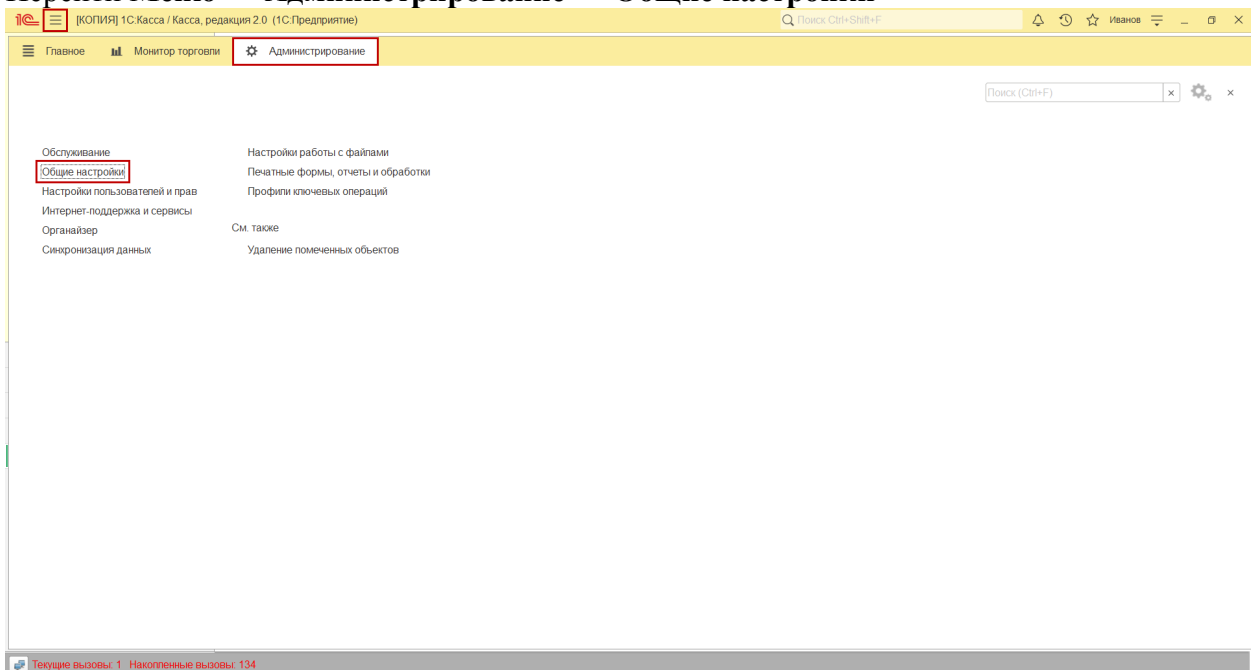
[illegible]

[КОПИЯ] 1С:Касса / Касса, редакция 2.0 (1С:Предприятие)

Поиск Ctrl+Shift+F

Иванов

Главное

Монитор торговли

Администрирование

Поиск (Ctrl+F)

×

×

Обслуживание

Общие настройки

Настройки пользователей и прав

Интернет-поддержка и сервисы

Органайзер

Синхронизация данных

Настройки работы с файлами

Печатные формы, отчеты и обработки

Профили ключевых операций

См. также

Удаление помеченных объектов

Текущие вызовы: 1 Накопленные вызовы: 134